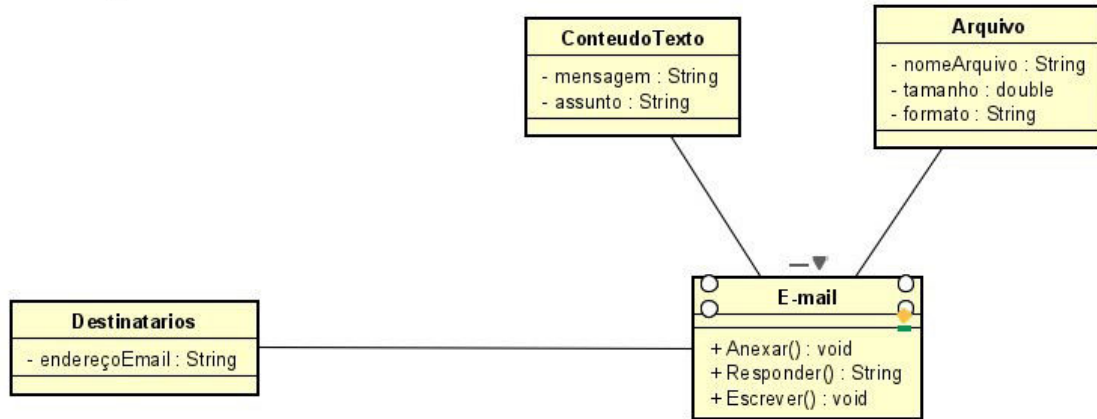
ConteudoTexto

- mensagem : String
- assunto : String

Arquivo

- nomeArquivo : String
- tamanho : double
- formato : String

Destinatarios

- endereçoEmail : String

E-mail

+ Anexar() : void
+ Responder() : String
+ Escrever() : void